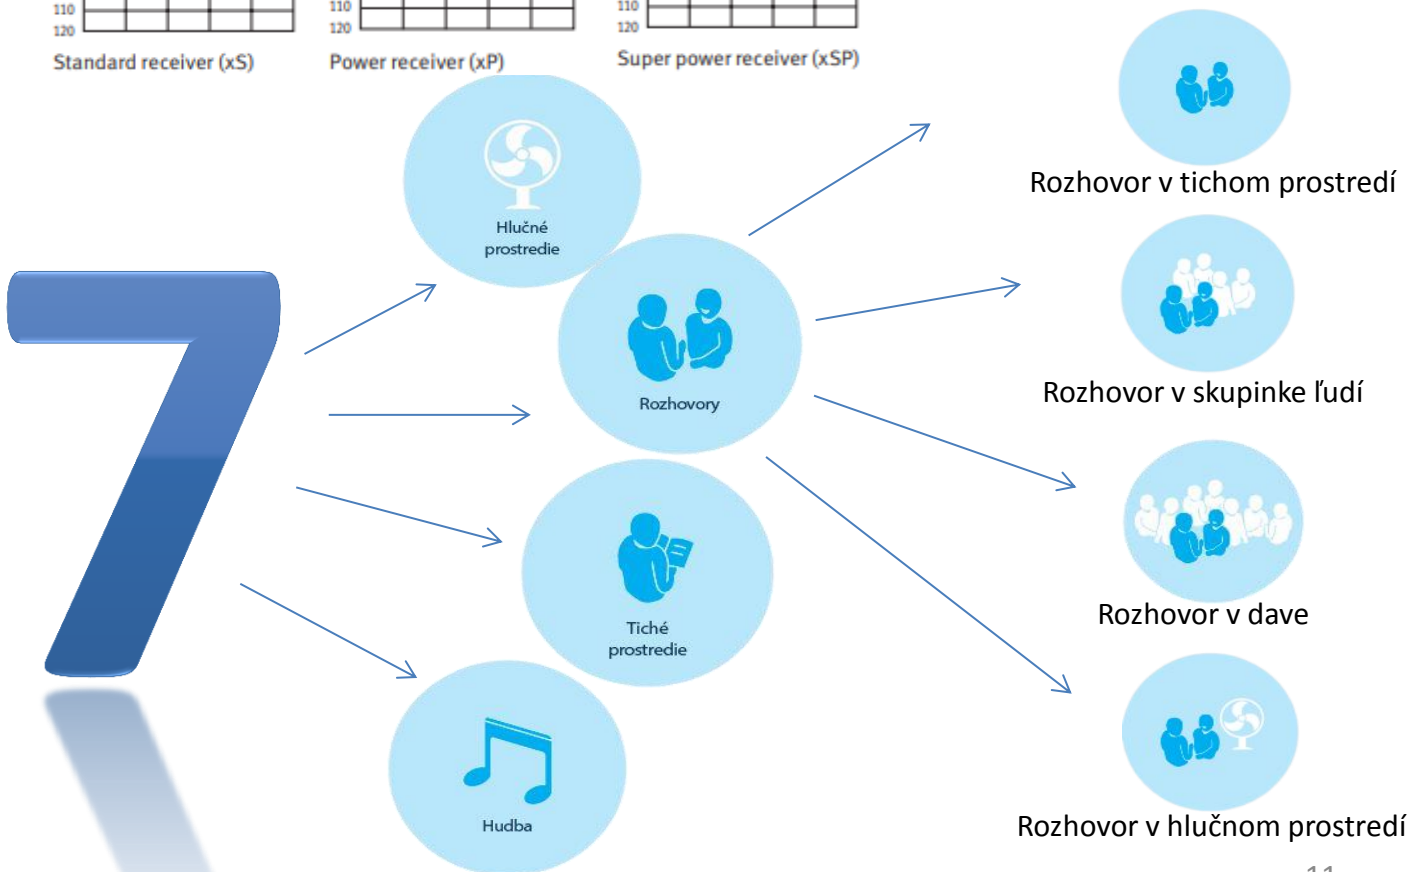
110
120
Standard receiver (xS)

110
120
Power receiver (xP)

110
120
Super power receiver (xSP)

7

Hlučné prostredie

Rozhovory

Tiché prostredie

Hudba

Rozhovor v tichom prostredí

Rozhovor v skupinke ľudí

Rozhovor v dave

Rozhovor v hlučnom prostredí

11